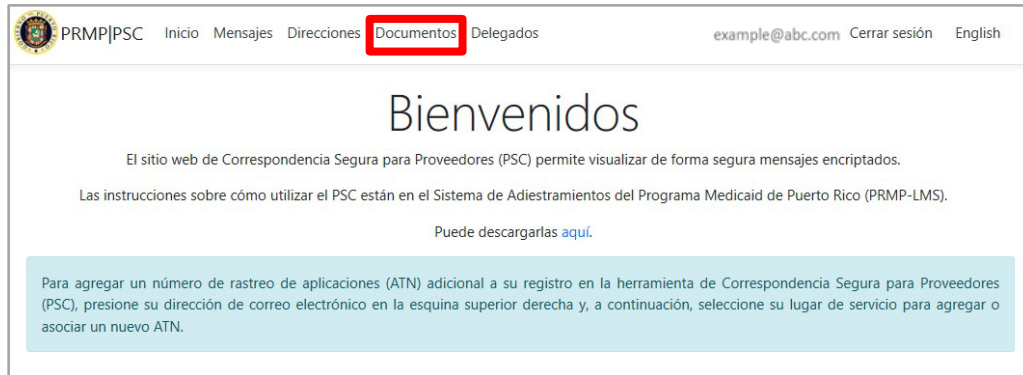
PRMP|PSC Inicio Mensajes Direcciones Documentos Delegados example@abc.com Cerrar sesión English

Bienvenidos

El sitio web de Correspondencia Segura para Proveedores (PSC) permite visualizar de forma segura mensajes encriptados.

Las instrucciones sobre cómo utilizar el PSC están en el Sistema de Adiestramientos del Programa Medicaid de Puerto Rico (PRMP-LMS).

Puede descargarlas aquí.

Para agregar un número de rastreo de aplicaciones (ATN) adicional a su registro en la herramienta de Correspondencia Segura para Proveedores (PSC), presione su dirección de correo electrónico en la esquina superior derecha y, a continuación, seleccione su lugar de servicio para agregar o asociar un nuevo ATN.